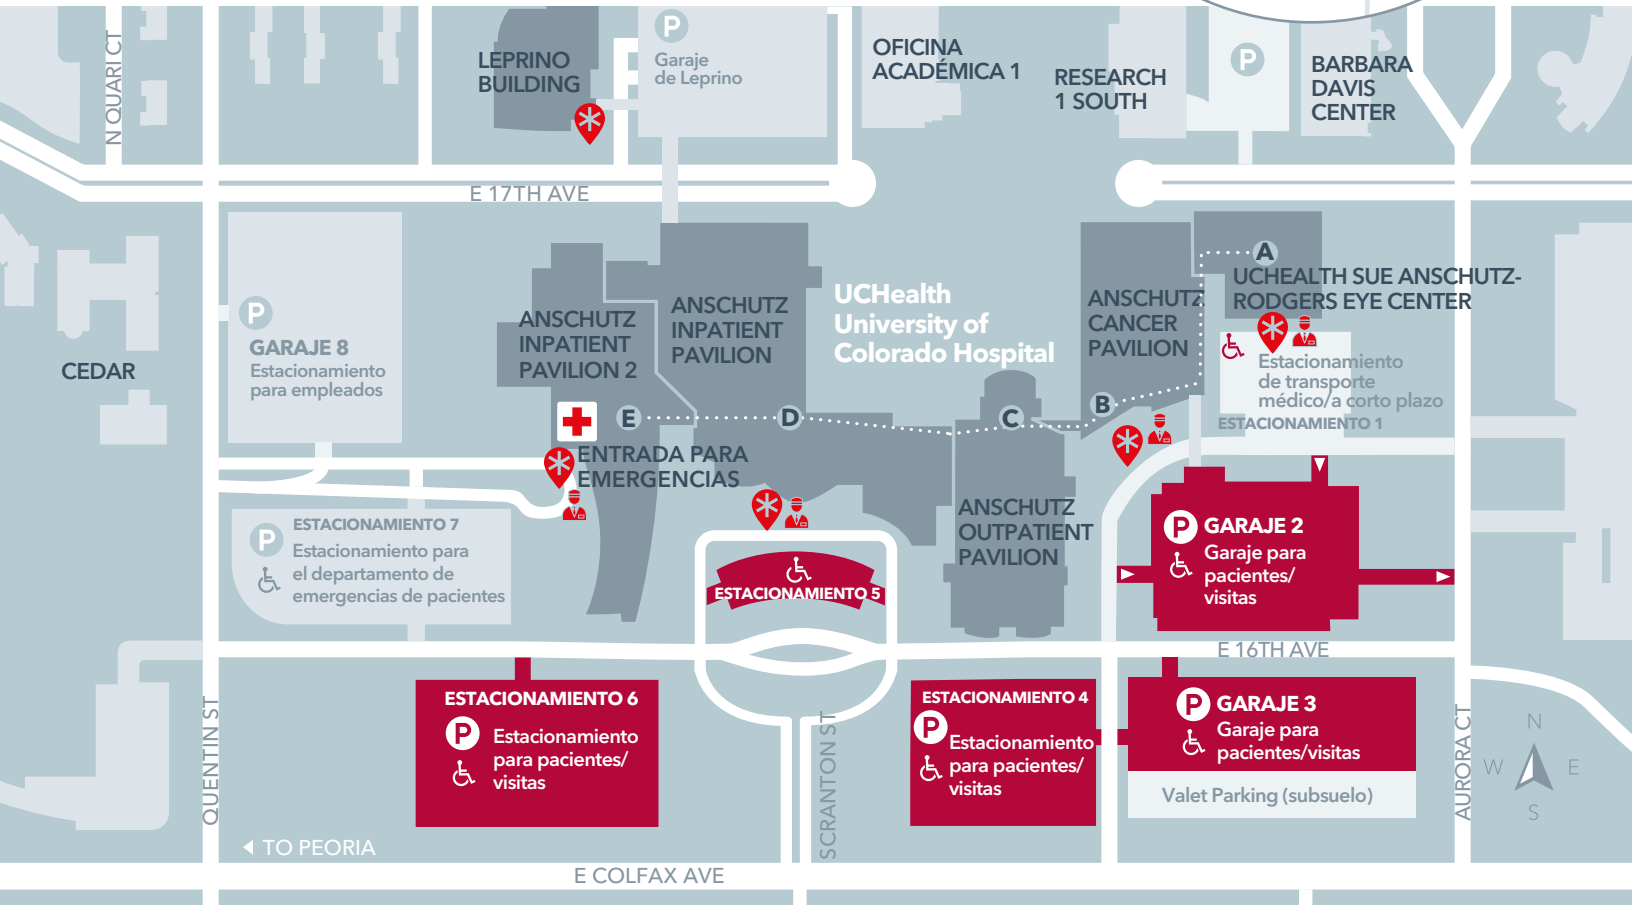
N QUARI CT

LEPRINO BUILDING

P Garaje de Leprino

OFICINA ACADÉMICA 1

RESEARCH 1 SOUTH

P

BARBARA DAVIS CENTER

E 17TH AVE

P GARAJE 8 Estacionamiento para empleados

CEDAR

ANSCHUTZ INPATIENT PAVILION 2

ANSCHUTZ INPATIENT PAVILION

UCHealth University of Colorado Hospital

ANSCHUTZ CANCER PAVILION

A

UCHEALTH SUE ANSCHUTZ-RODGERS EYE CENTER

Estacionamiento de transporte médico/a corto plazo

ESTACIONAMIENTO 1

E

D

C

B

ENTRADA PARA EMERGENCIAS

ESTACIONAMIENTO 7

P Estacionamiento para el departamento de emergencias de pacientes

ESTACIONAMIENTO 5

ANSCHUTZ OUTPATIENT PAVILION

P GARAJE 2 Garaje para pacientes/ visitas

E 16TH AVE

ESTACIONAMIENTO 6

P Estacionamiento para pacientes/ visitas

ESTACIONAMIENTO 4

P Estacionamiento para pacientes/ visitas

P GARAJE 3 Garaje para pacientes/visitas

Valet Parking (subsuelo)

QUENTIN ST

SCRANTON ST

AURORA CT

N
W E
S

TO PEORIA

E COLFAX AVE